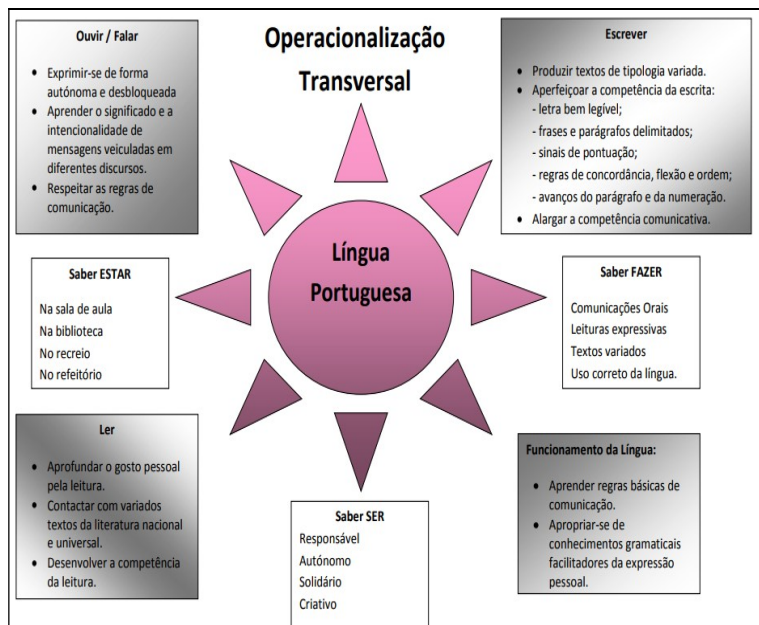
Operacionalização Transversal

Ouvir / Falar

- Exprimir-se de forma autónoma e desbloqueada
- Aprender o significado e a intencionalidade de mensagens veiculadas em diferentes discursos.
- Respeitar as regras de comunicação.

Escrever

- Produzir textos de tipologia variada.
- Aperfeiçoar a competência da escrita:
 - letra bem legível;
 - frases e parágrafos delimitados;
 - sinais de pontuação;
 - regras de concordância, flexão e ordem;
 - avanços do parágrafo e da numeração.
- Alargar a competência comunicativa.

Língua Portuguesa

Saber ESTAR

Na sala de aula
Na biblioteca
No recreio
No refeitório

Saber FAZER

Comunicações Orais
Leituras expressivas
Textos variados
Uso correto da língua.

Ler

- Aprofundar o gosto pessoal pela leitura.
- Contactar com variados textos da literatura nacional e universal.
- Desenvolver a competência da leitura.

Saber SER

Responsável
Autónomo
Solidário
Criativo

Funcionamento da Língua:

- Aprender regras básicas de comunicação.
- Apropriar-se de conhecimentos gramaticais facilitadores da expressão pessoal.